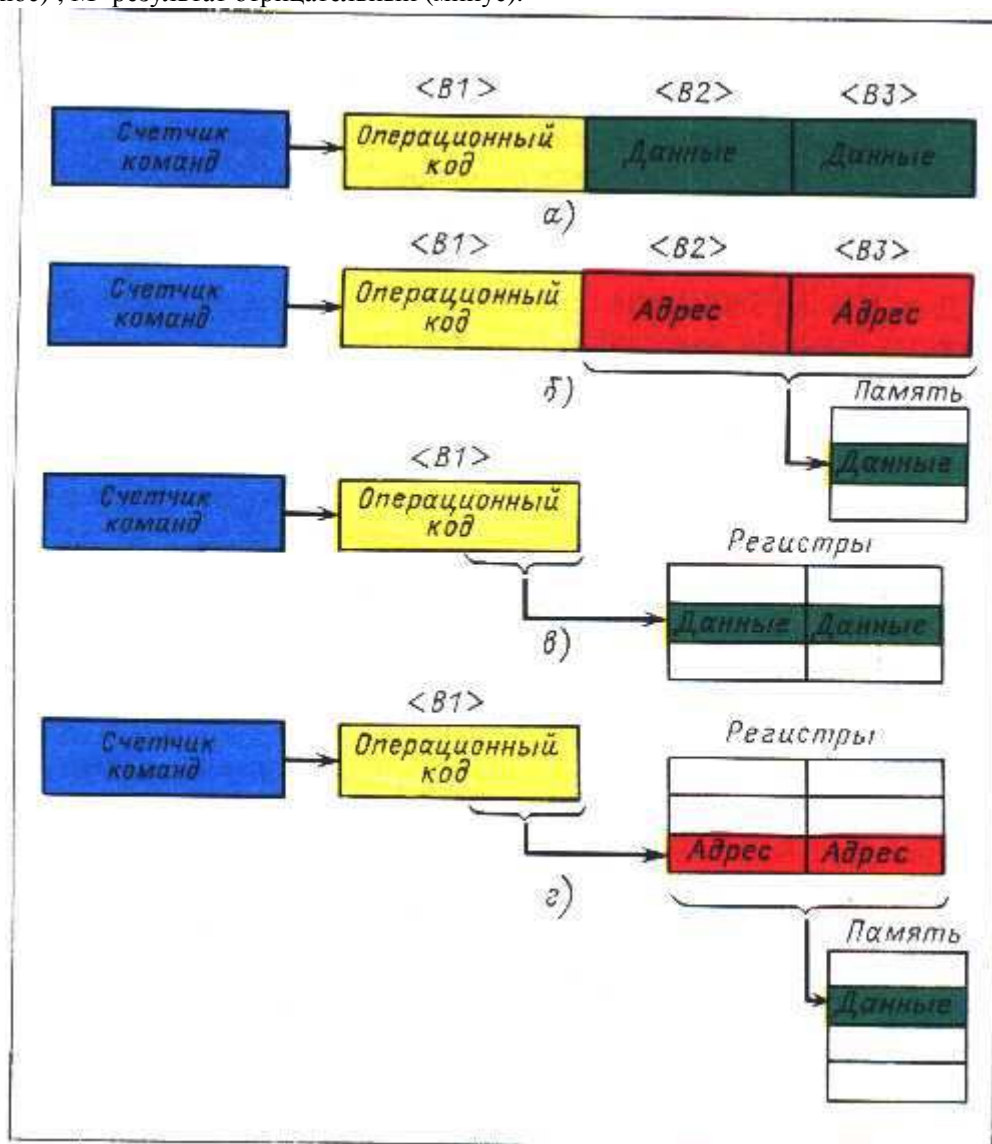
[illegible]ное), M- результат отрицательный (минус).

<B1> <B2> <B3>

Счетчик команд

Операционный код

Данные

Данные

а)

<B1> <B2> <B3>

Счетчик команд

Операционный код

Адрес

Адрес

б)

Память

Данные

<B1>

Счетчик команд

Операционный код

Регистры

Данные

Данные

в)

<B1>

Счетчик команд

Операционный код

Регистры

Адрес

Адрес

г)

Память

Данные